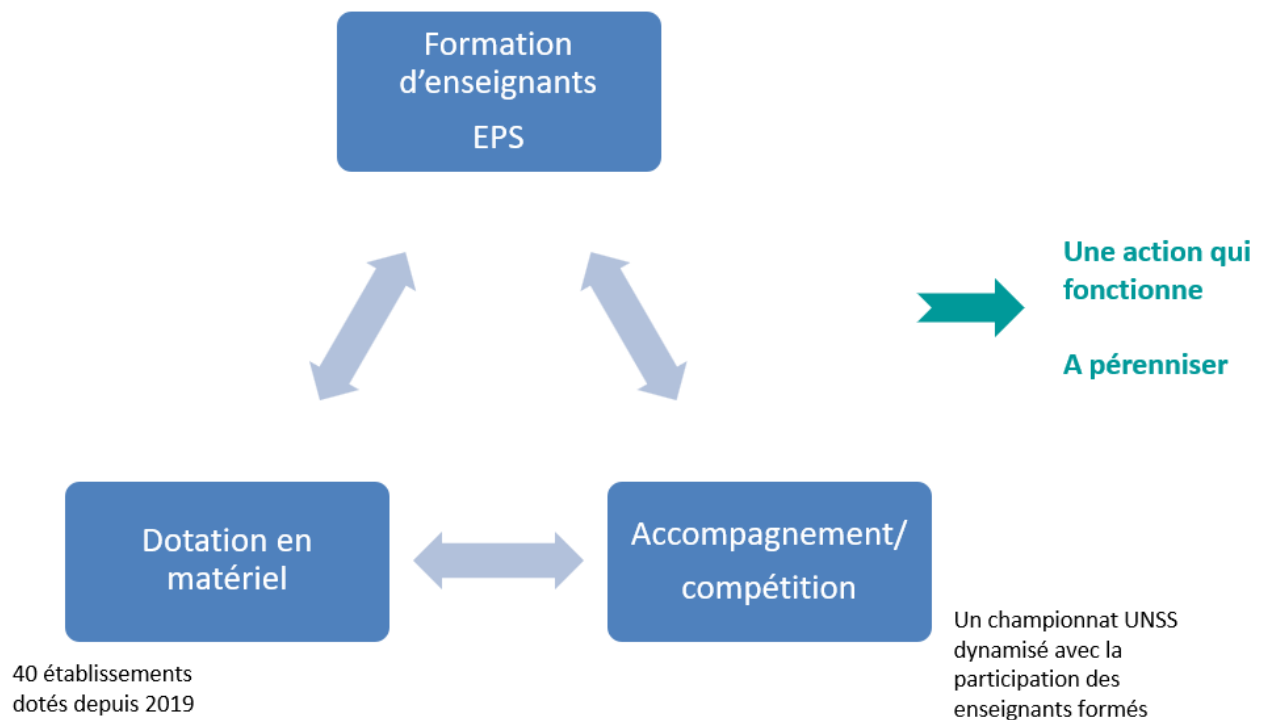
Formation d’enseignants

EPS

Une action qui fonctionne

A pérenniser

Dotation en matériel

Accompagnement/ compétition

Un championnat UNSS dynamisé avec la participation des enseignants formés

40 établissements dotés depuis 2019